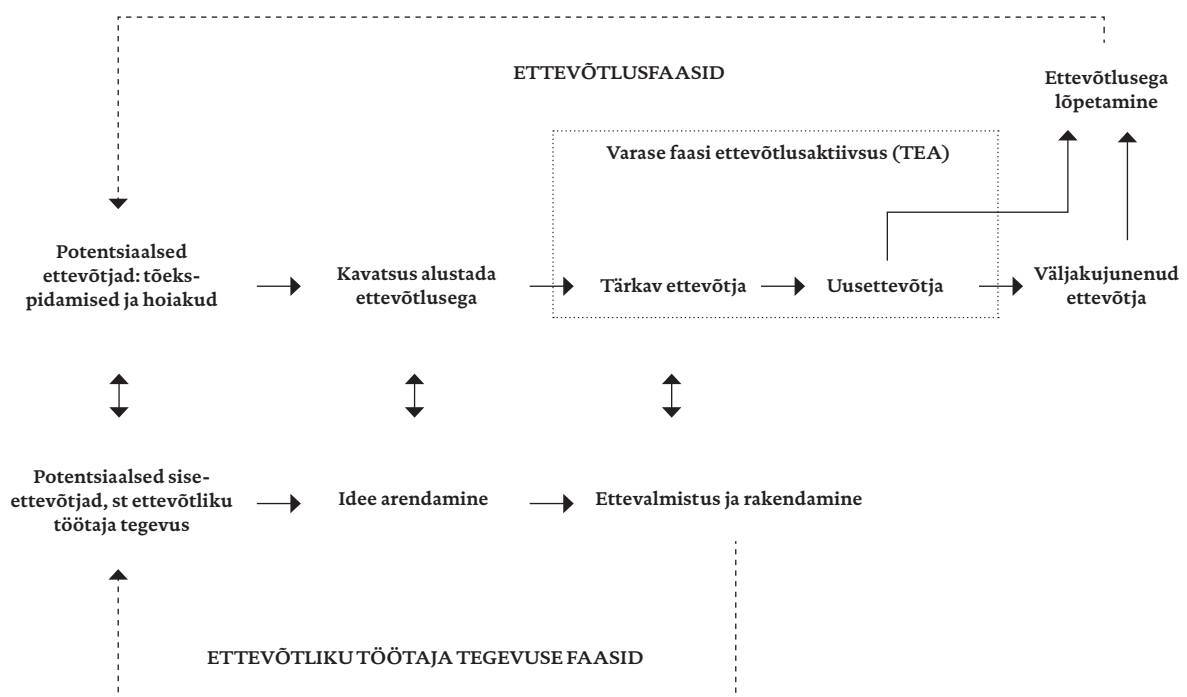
ETTEVÕTLUSFAASID

Ettevõtlusega lõpetamine

Varase faasi ettevõtlusaktiivsus (TEA)

Potentsiaalsed ettevõtjad: tõekspidamised ja hoiakud

Kavatsus alustada ettevõtlusega

Tärkav ettevõtja

Uusettevõtja

Väljakujunenud ettevõtja

Potentsiaalsed siseettevõtjad, st ettevõtliku töötaja tegevus

Idee arendamine

Ettevalmistus ja rakendamine

ETTEVÕTLIKU TÖÖTAJA TEGEVUSE FAASID